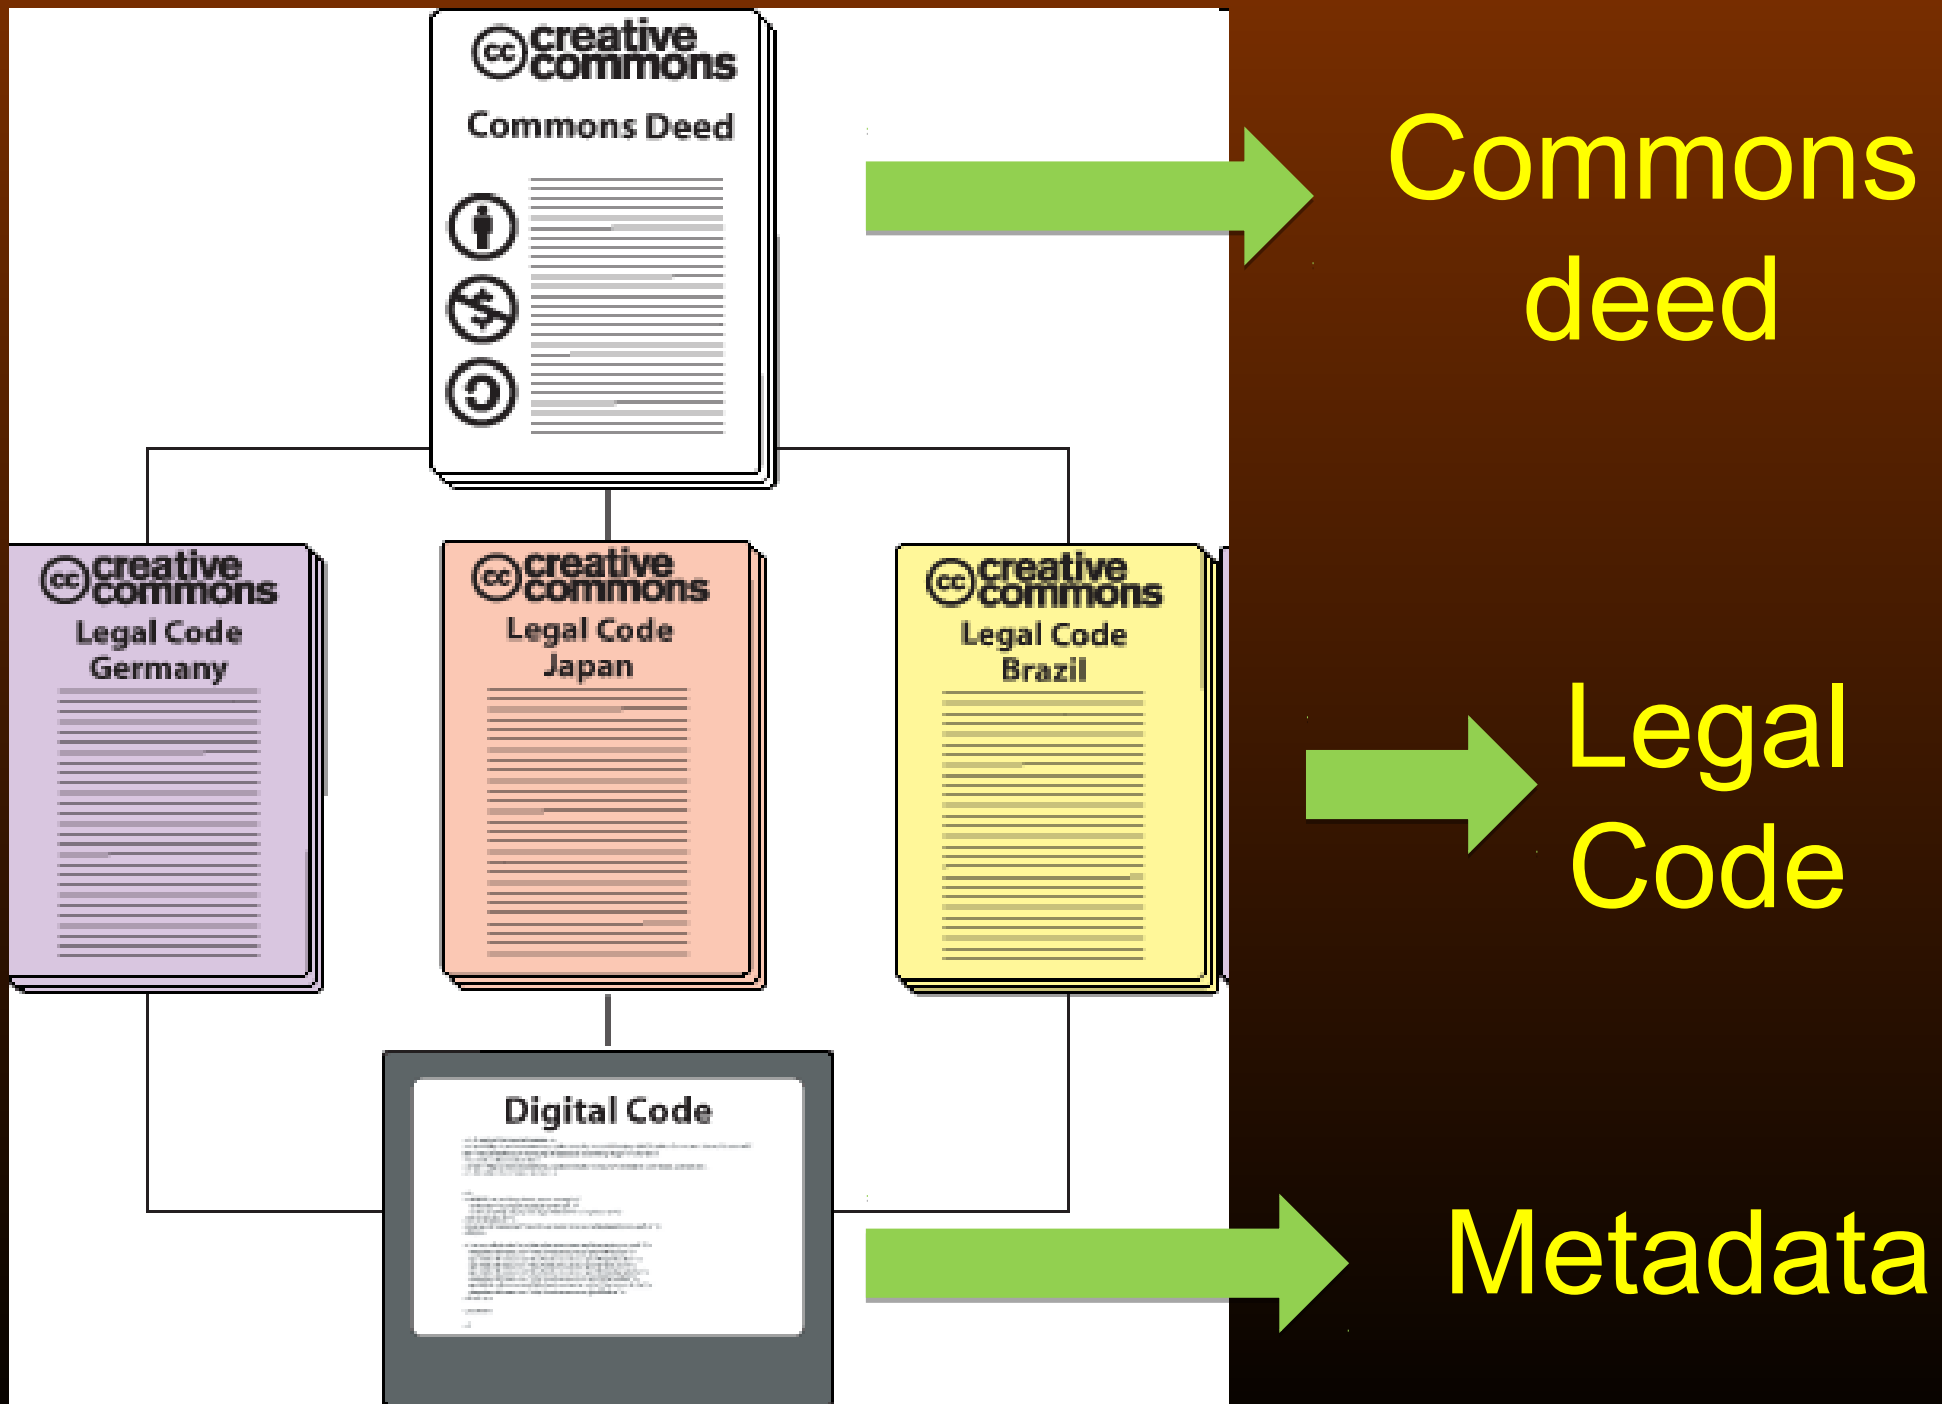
cc creative commons
Commons Deed

Commons deed

cc creative commons
Legal Code
Germany

cc creative commons
Legal Code
Japan

cc creative commons
Legal Code
Brazil

Legal Code

Digital Code
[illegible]

Metadata